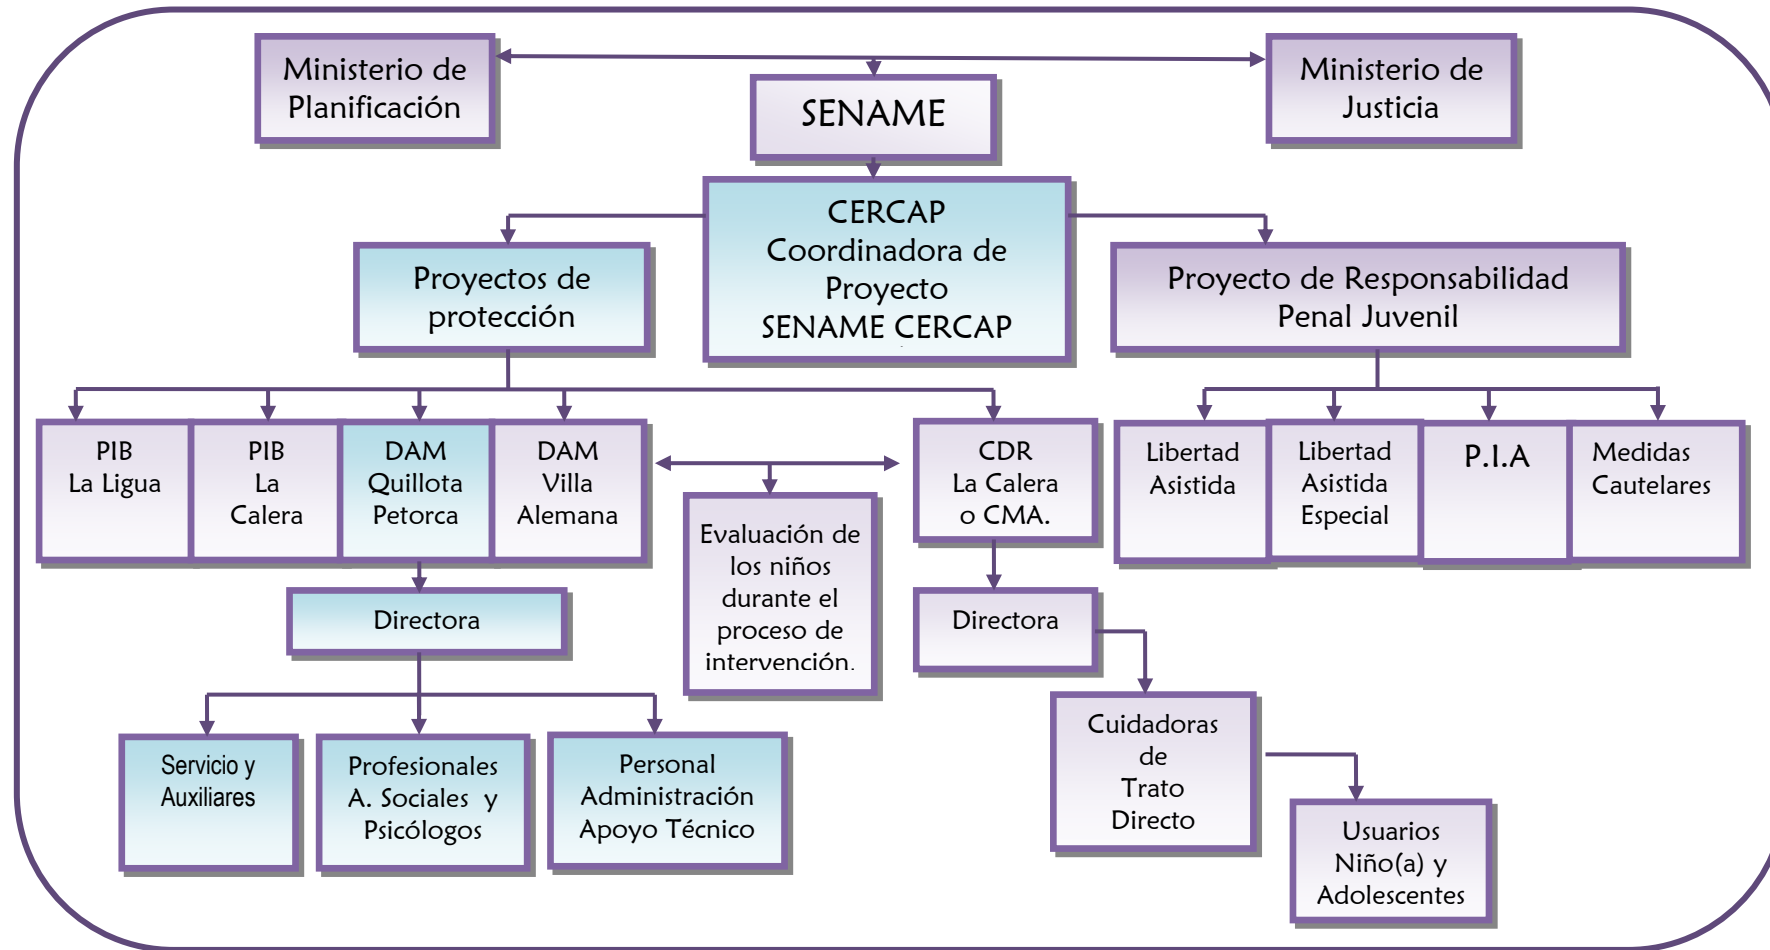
Ministerio de Planificación

SENAME

Ministerio de Justicia

CERCAP Coordinadora de Proyecto SENAME CERCAP

Proyectos de protección

Proyecto de Responsabilidad Penal Juvenil

PIB La Ligua

PIB La Calera

DAM Quillota Petorca

DAM Villa Alemana

CDR La Calera o CMA.

Libertad Asistida

Libertad Asistida Especial

P.I.A

Medidas Cautelares

Evaluación de los niños durante el proceso de intervención.

Directora

Directora

Servicio y Auxiliares

Profesionales A. Sociales y Psicólogos

Personal Administración Apoyo Técnico

Cuidadoras de Trato Directo

Usuarios Niño(a) y Adolescentes